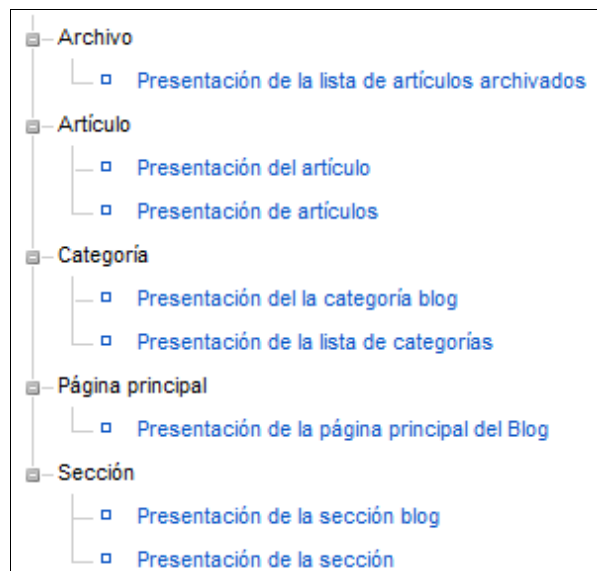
Archivo

Presentación de la lista de artículos archivados

Artículo

Presentación del artículo

Presentación de artículos

Categoría

Presentación del la categoría blog

Presentación de la lista de categorías

Página principal

Presentación de la página principal del Blog

Sección

Presentación de la sección blog

Presentación de la sección